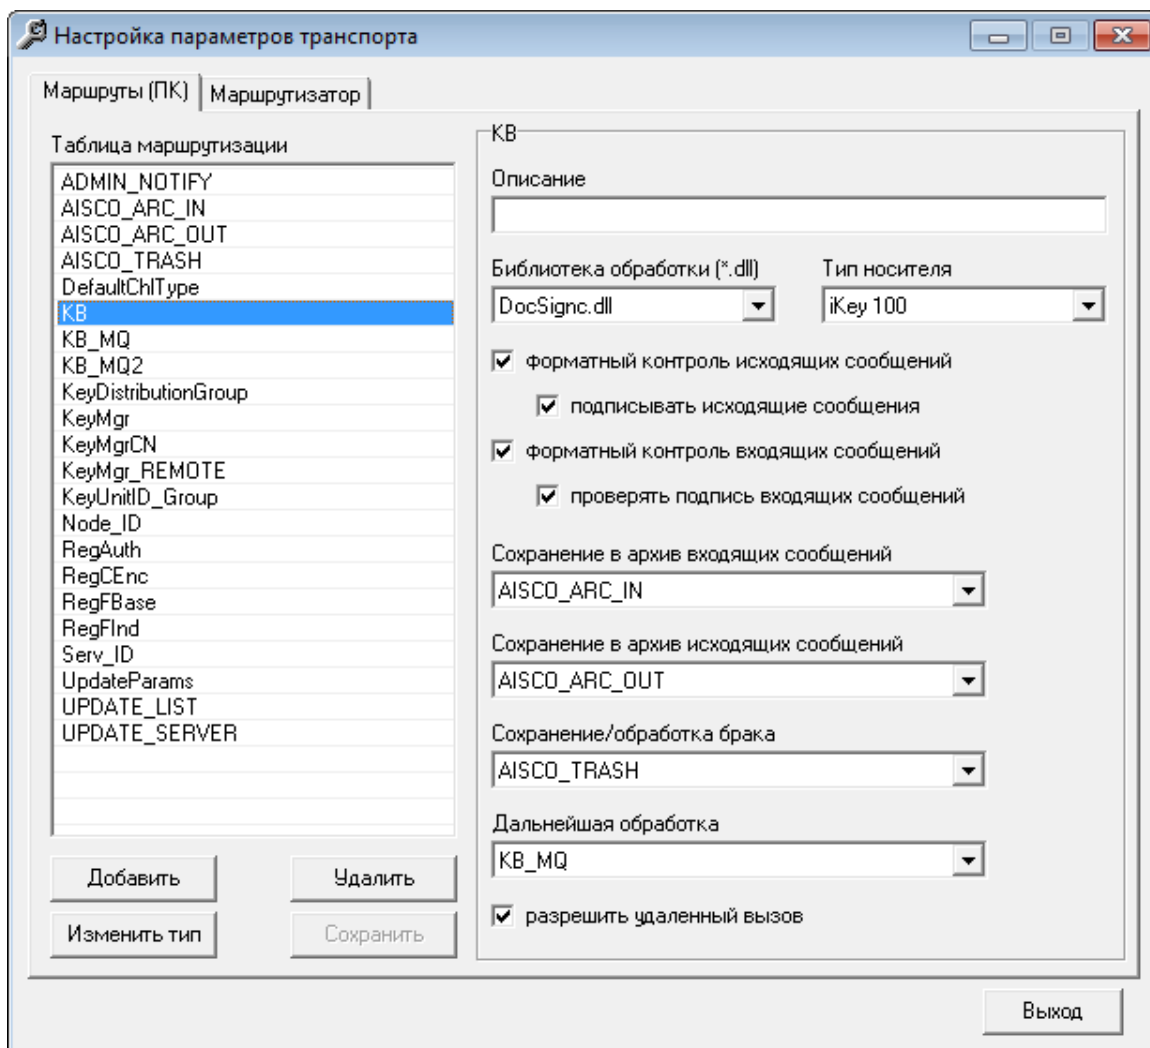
Настройка параметров транспорта

Маршруты (ПК) | Маршрутизатор

Таблица маршрутизации

ADMIN_NOTIFY
AISCO_ARC_IN
AISCO_ARC_OUT
AISCO_TRASH
DefaultChlType
KB
KB_MQ
KB_MQ2
KeyDistributionGroup
KeyMgr
KeyMgrCN
KeyMgr_REMOTE
KeyUnitID_Group
Node_ID
RegAuth
RegCEnc
RegFBase
RegFInd
Serv_ID
UpdateParams
UPDATE_LIST
UPDATE_SERVER

Добавить
Удалить
Изменить тип
Сохранить

KB

Описание

Библиотека обработки (*.dll)
DocSignc.dll

Тип носителя
iKey 100

☑ форматный контроль исходящих сообщений
☑ подписывать исходящие сообщения
☑ форматный контроль входящих сообщений
☑ проверять подпись входящих сообщений

Сохранение в архив входящих сообщений
AISCO_ARC_IN

Сохранение в архив исходящих сообщений
AISCO_ARC_OUT

Сохранение/обработка брака
AISCO_TRASH

Дальнейшая обработка
KB_MQ

☑ разрешить удаленный вызов

Выход